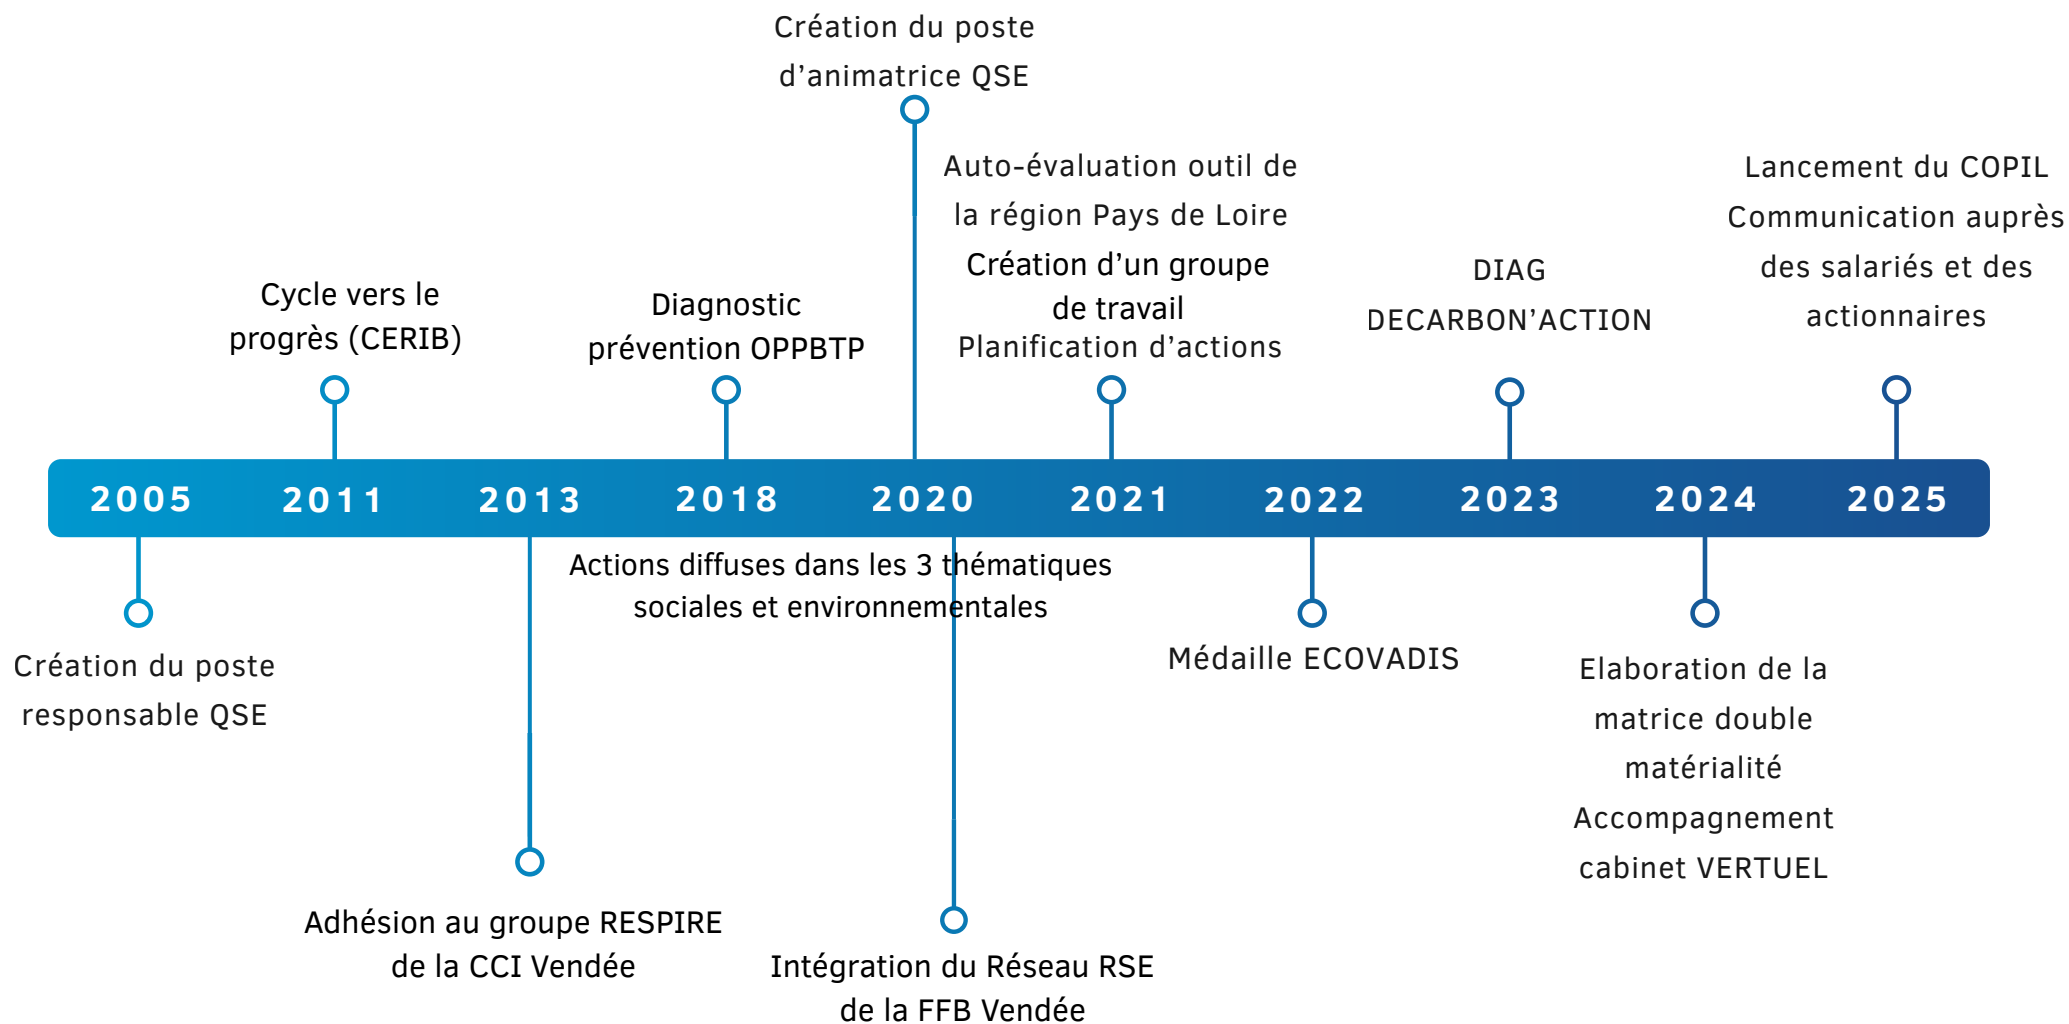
Création du poste d'animatrice QSE

Cycle vers le progrès (CERIB)

Diagnostic prévention OPPBTP

Auto-évaluation outil de la région Pays de Loire
Création d'un groupe de travail
Planification d'actions

DIAG DECARBON'ACTION

Lancement du COPIL
Communication auprès des salariés et des actionnaires

2005 2011 2013 2018 2020 2021 2022 2023 2024 2025

Création du poste responsable QSE

Adhésion au groupe RESPIRE de la CCI Vendée

Actions diffuses dans les 3 thématiques sociales et environnementales

Intégration du Réseau RSE de la FFB Vendée

Médaille ECOVADIS

Elaboration de la matrice double matérialité
Accompagnement cabinet VERTUEL